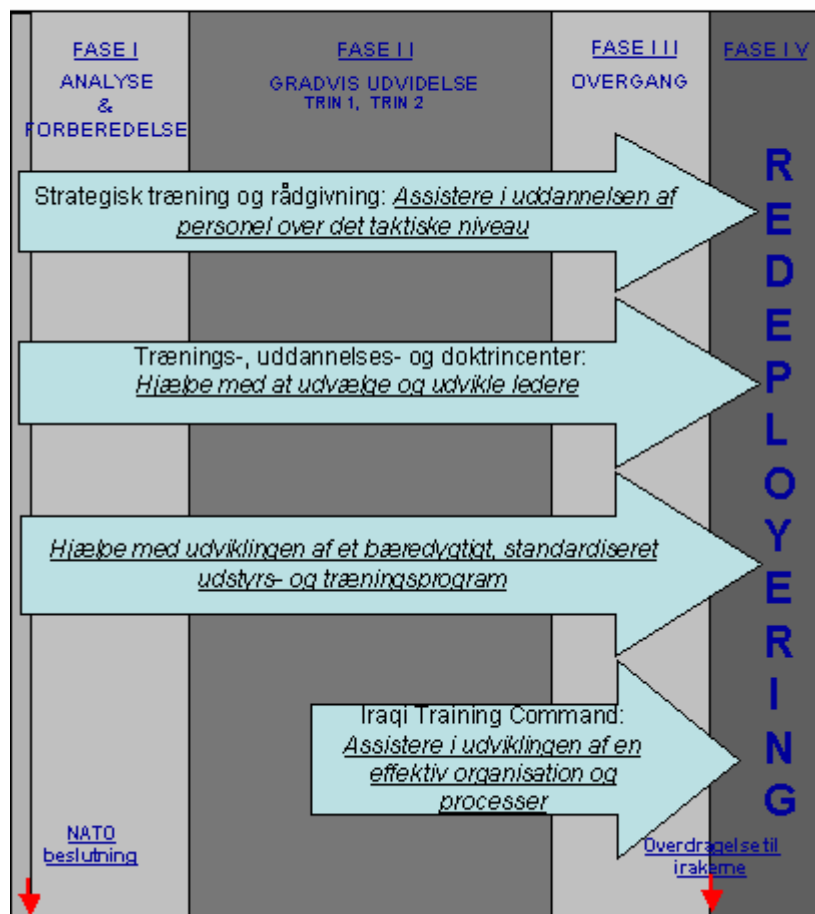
FASE I
ANALYSE
&
FORBEREDELSE

FASE II
GRADVIS UDVIDELSE
TRIN 1, TRIN 2

FASE III
OVERGANG

FASE IV

Strategisk træning og rådgivning: Assistere i uddannelsen af personel over det taktiske niveau

Trænings-, uddannelses- og doktrincenter: Hjælpe med at udvælge og udvikle ledere

Hjælpe med udviklingen af et bæredygtigt, standardiseret udstyrs- og træningsprogram

Iraqi Training Command: Assistere i udviklingen af en effektiv organisation og processer

R
E
D
E
P
L
O
Y
E
R
I
N
G

NATO beslutning

Overdragelse til irakerne